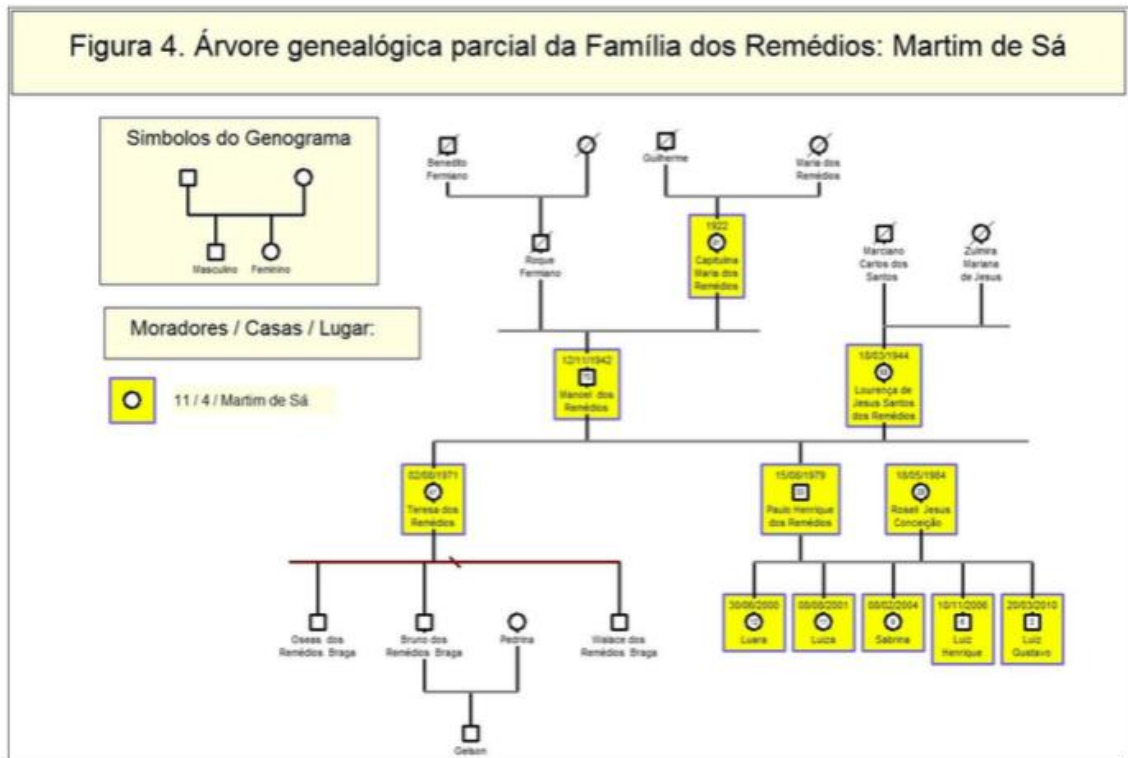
Figura 4. Árvore genealógica parcial da Família dos Remédios: Martim de Sá

Simbolos do Genograma

Masculino Feminino

Moradores / Casas / Lugar:

11 / 4 / Martim de Sá

Benedito Fermiano

Guilherme

Maria dos Remédios

Roque Fermiano

1922
Capitulina Maria dos Remédios

Marciano Carlos dos Santos

Zulmira Mariana de Jesus

12/11/1942
Manoel dos Remédios

18/03/1944
Lourença de Jesus Santos dos Remédios

02/08/1971
Teresa dos Remédios

15/08/1979
Paulo Henrique dos Remédios

18/05/1984
Roseli Jesus Conceição

Oseas dos Remédios Braga

Bruno dos Remédios Braga

Pedrina

Walace dos Remédios Braga

30/06/2000
Luara

08/08/2001
Luiza

08/02/2004
Sabrina

10/11/2006
Luiz Henrique

20/03/2010
Luiz Gustavo

Gelson